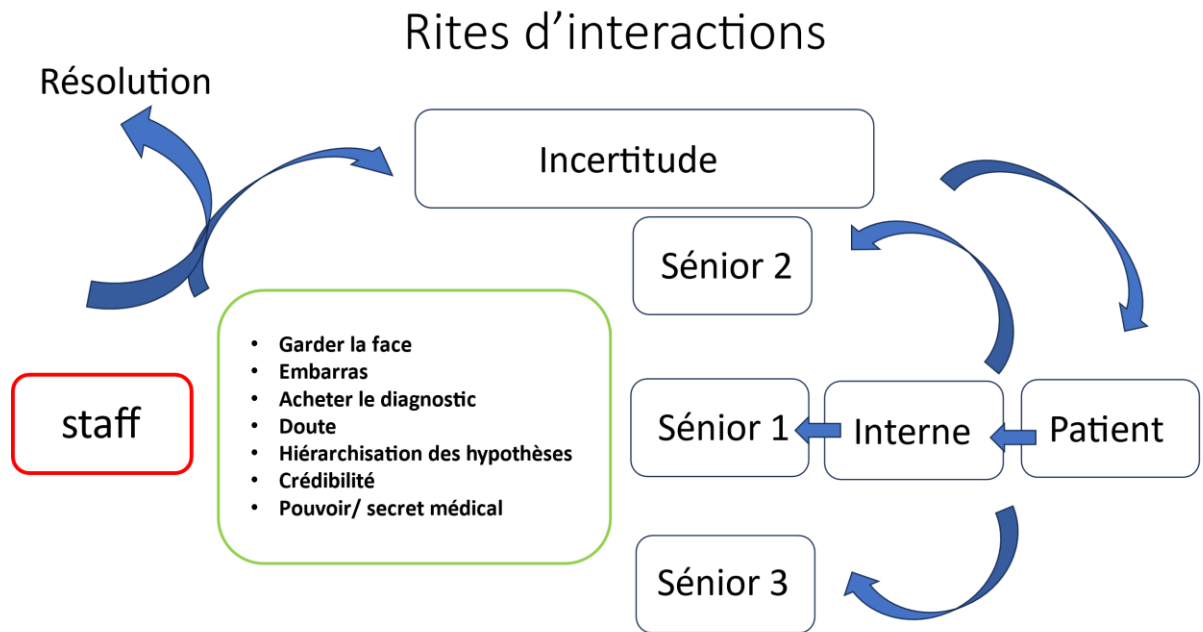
Rites d'interactions

Résolution

Incertitude

Sénior 2

staff

- Garder la face
- Embarras
- Acheter le diagnostic
- Doute
- Hiérarchisation des hypothèses
- Crédibilité
- Pouvoir/ secret médical

Sénior 1

Interne

Patient

Sénior 3